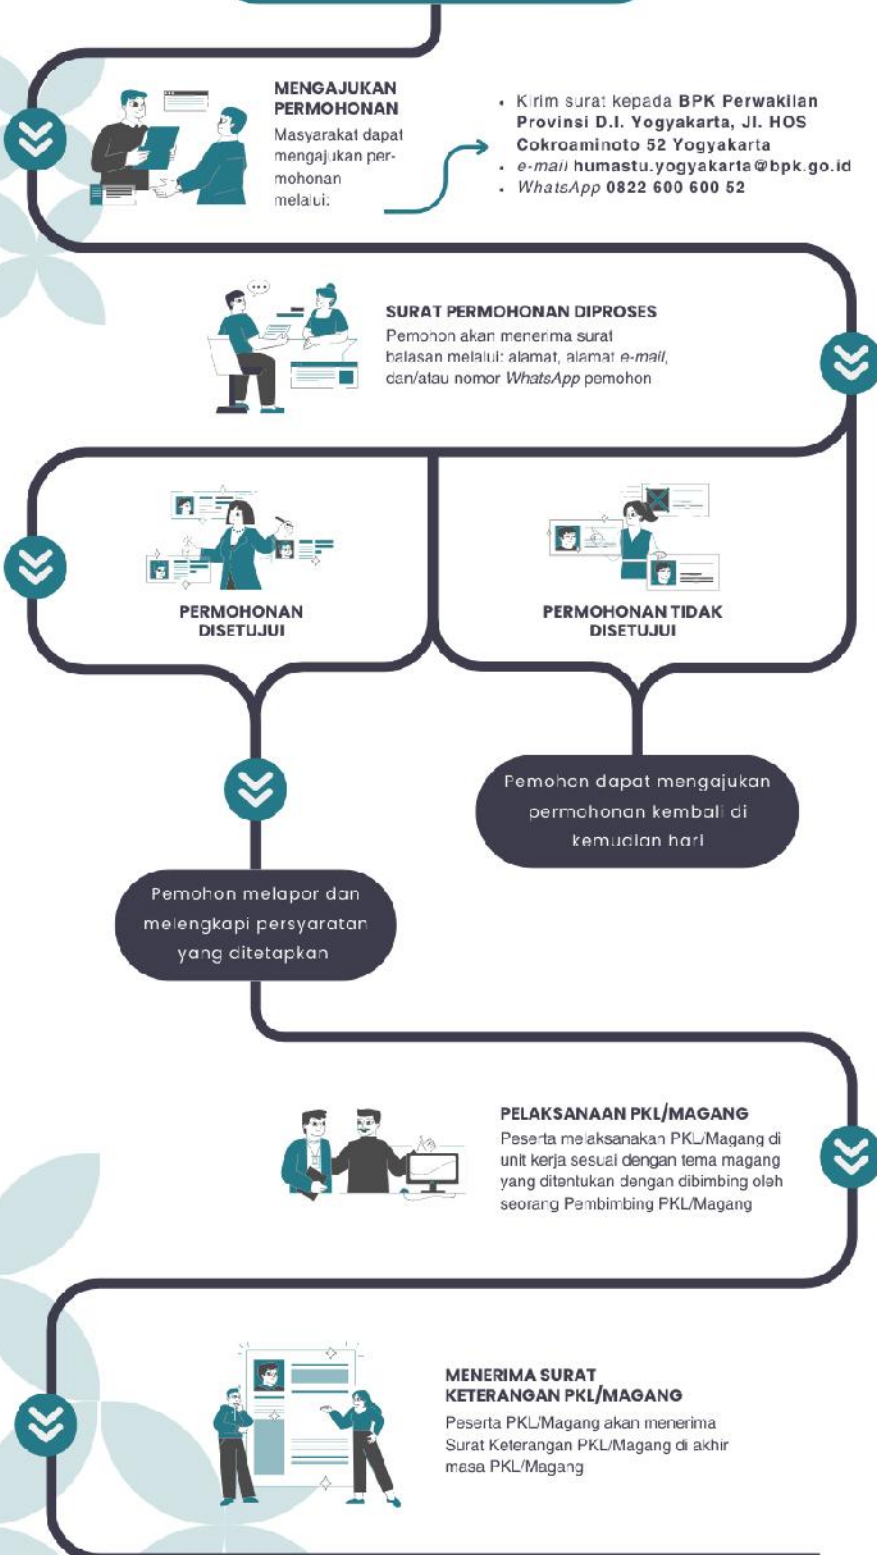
MENGAJUKAN PERMOHONAN
Masyarakat dapat mengajukan permohonan melalui:

- Kirim surat kepada BPK Perwakilan Provinsi D.I. Yogyakarta, Jl. HOS Cokroaminoto 52 Yogyakarta
- e-mail humastu.yogyakarta@bpk.go.id
- WhatsApp 0822 600 600 52

SURAT PERMOHONAN DIPROSES
Pemohon akan menerima surat balasan melalui: alamat, alamat e-mail, dan/atau nomor WhatsApp pemohon

PERMOHONAN DISETUJUI

PERMOHONAN TIDAK DISETUJUI

Pemohon dapat mengajukan permohonan kembali di kemudian hari

Pemohon melapor dan melengkapi persyaratan yang ditetapkan

PELAKSANAAN PKL/MAGANG
Peserta melaksanakan PKL/Magang di unit kerja sesuai dengan tema magang yang ditentukan dengan dibimbing oleh seorang Pembimbing PKL/Magang

MENERIMA SURAT KETERANGAN PKL/MAGANG
Peserta PKL/Magang akan menerima Surat Keterangan PKL/Magang di akhir masa PKL/Magang